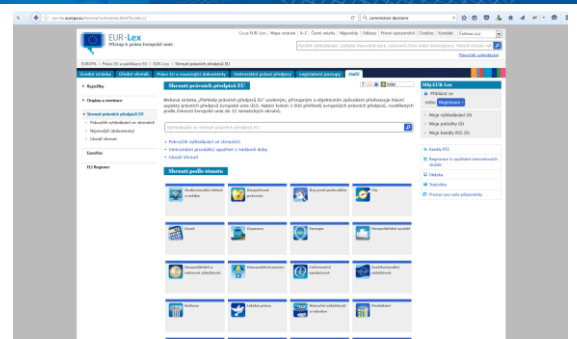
eur-lex.europa.eu/browse/summaries.html?locale=cs

komisionale declarare

EUR-Lex
Přístup k právu Evropské unie

Co je EUR-Lex | Mapa stránek | A–Z | Časté otázky | Nápověda | Odkazy | Právní upozornění | Cookies | Kontakt | Čeština (cs)

Rychlé vyhledávání

Pokročilé vyhledávání

EVROPA | Právo a publikace EU | EUR-Lex | Shrnutí právních předpisů EU

Úvodní stránka | Úřední věstník | Právo EU a související dokumenty | Vnitrostátní právní předpisy | Legislativní postupy | Shrnutí

Rejstříky

Oblasti a rozšíření

Shrnutí právních předpisů EU
› Pokročilé vyhledávání ve shrnutích
› Nejnovější dokumenty
› Glosář shrnutí

EuroVoc

EU Register

Shrnutí právních předpisů EU

Webová stránka „Přehledy právních předpisů EU“ usiluje, přiměřeným a objektivním způsobem představuje hlavní aspekty právních předpisů Evropské unie (EU). Nabízí kolem 3 000 přehledů evropských právních předpisů, rozdělených podle tématu do 32 tematických oblastí.

Vyhledávání ve shrnutích právních předpisů EU

› Pokročilé vyhledávání ve shrnutích
› Vnitrostátní prováděcí opatření s nedávnou dobu
› Glosář shrnutí

Shrnutí podle tématu

Zemědělství
Audiovizuální oblast a média
Rozpočet
Obecná a institucionální ustanovení
Hospodářská soutěž
Spotřebitelé
Kultura
Cla
Vzdělávání, odborná příprava, mládež a sport
Zaměstnanost a sociální politika
Hospodářské a měnové záležitosti
Energetika
Rozšíření
Podnikání
Životní prostředí a změna klimatu
Zahraniční a bezpečnostní politika
Boj proti podvodům
Potraviny
Zahraniční obchod
Humanitární pomoc
Institucionální záležitosti
Vnitřní trh
Spravedlnost, svoboda a bezpečnost
Rybolov

Můj EUR-Lex
Přihlásit se
nebo Registrace
› Moje vyhledávání (0)
› Moje položky (0)
› Moje kanály RSS (0)

Kanály RSS
Registrace k zasílání informačních služeb
Ukázka
Statistika
Pomoc pro vaše připomínky